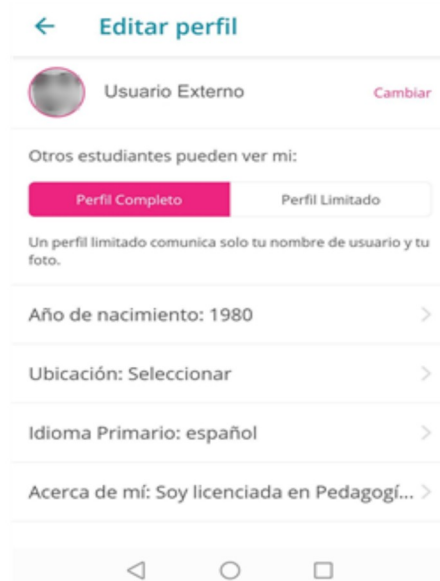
← Editar perfil

Usuario Externo

Cambiar

Otros estudiantes pueden ver mi:

Perfil Completo

Perfil Limitado

Un perfil limitado comunica solo tu nombre de usuario y tu foto.

Año de nacimiento: 1980

Ubicación: Seleccionar

Idioma Primario: español

Acerca de mí: Soy licenciada en Pedagogí...